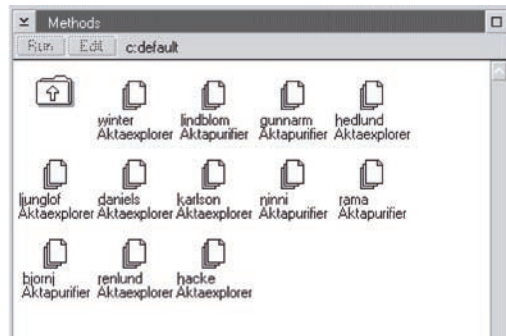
Methods

Run Edit c:default

winter Aktaexplorer

lindblom Aktapurifier

gunnarm Aktapurifier

hedlund Aktaexplorer

ljunglof Aktaexplorer

daniels Aktaexplorer

karlson Aktaexplorer

ninni Aktapurifier

rama Aktapurifier

bjornj Aktapurifier

renlund Aktaexplorer

hacke Aktaexplorer